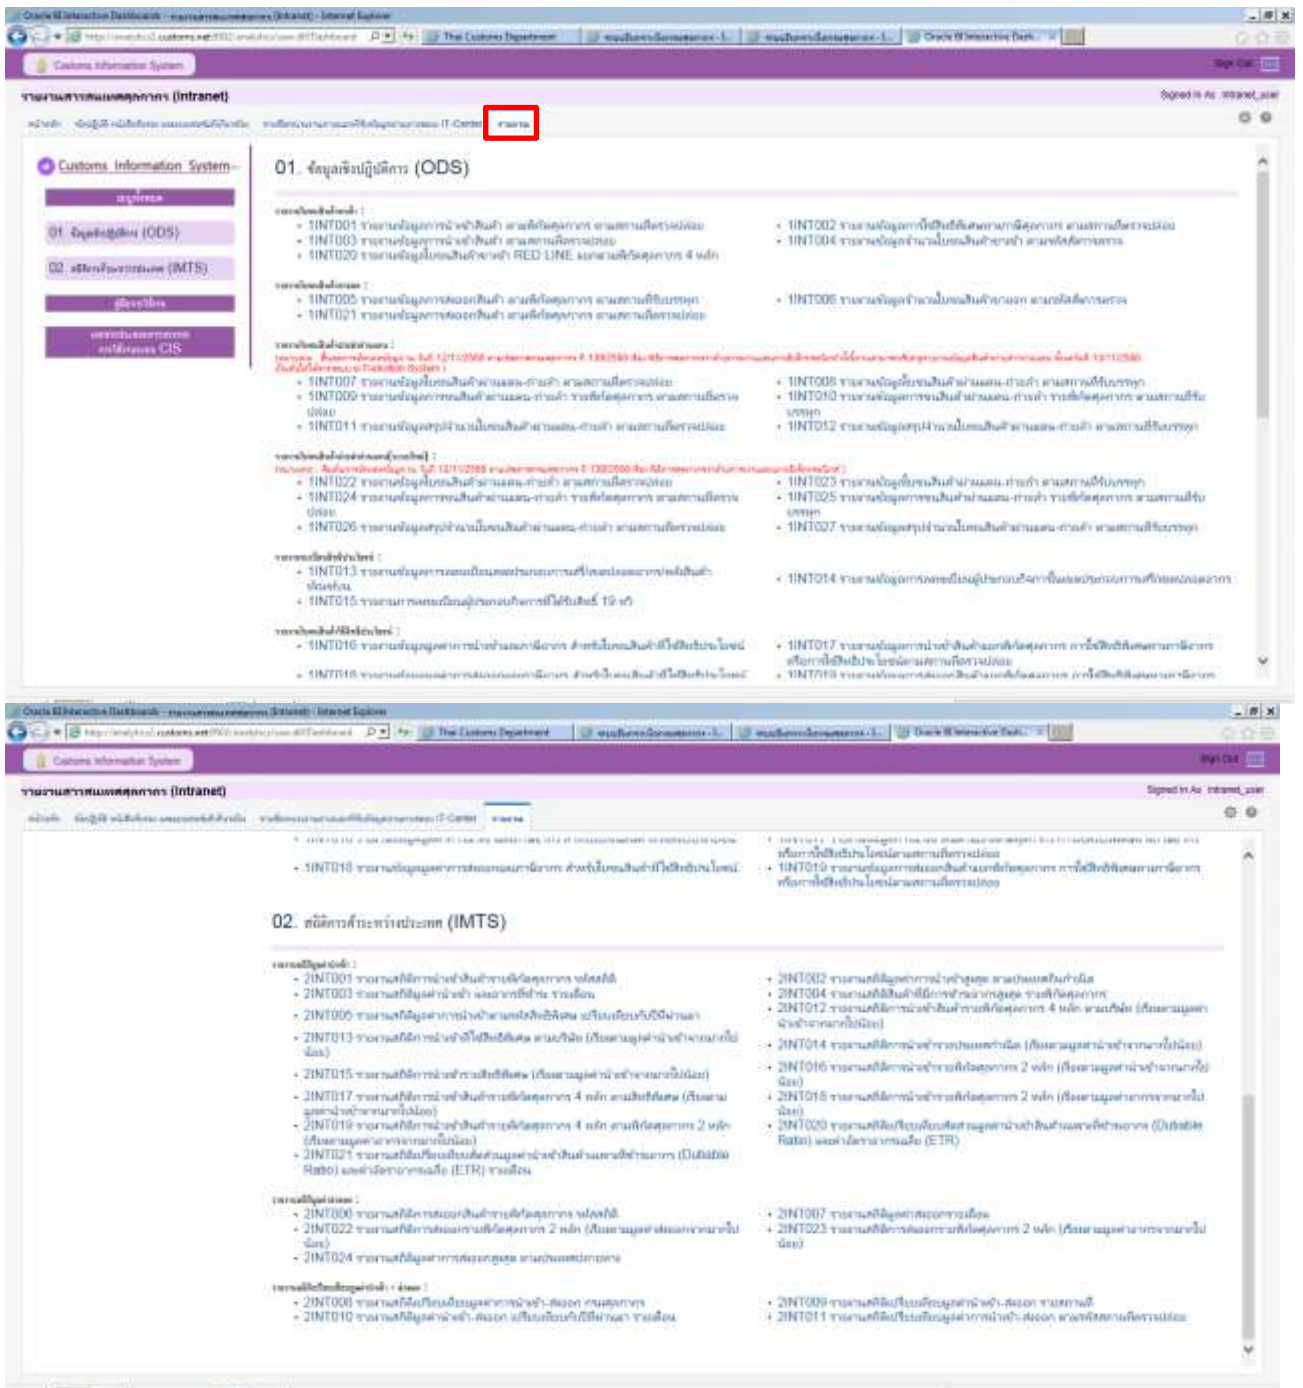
Oracle BI Interactive Dashboards - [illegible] (Intranet) - Internet Explorer

Customs Information System

Sign Out

รายงานสารสนเทศศุลกากร (Intranet)

Signed In As intranet_user

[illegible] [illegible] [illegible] IT-Center รายงาน

Customs Information System

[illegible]

01. ข้อมูลพิธีการ (ODS)

02. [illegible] (IMTS)

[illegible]

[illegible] CIS

01. ข้อมูลพิธีการ (ODS)

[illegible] :
• 1INT001 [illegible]
• 1INT003 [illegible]
• 1INT020 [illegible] RED LINE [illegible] 4 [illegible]
• 1INT002 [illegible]
• 1INT004 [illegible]

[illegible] :
• 1INT005 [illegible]
• 1INT021 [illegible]
• 1INT006 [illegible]

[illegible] :
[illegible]
• 1INT007 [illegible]
• 1INT009 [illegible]
• 1INT011 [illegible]
• 1INT008 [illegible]
• 1INT010 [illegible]
• 1INT012 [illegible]

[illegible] :
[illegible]
• 1INT022 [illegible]
• 1INT024 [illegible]
• 1INT026 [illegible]
• 1INT023 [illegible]
• 1INT025 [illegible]
• 1INT027 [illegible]

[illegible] :
• 1INT013 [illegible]
• 1INT015 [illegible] 19 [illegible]
• 1INT014 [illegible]

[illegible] :
• 1INT016 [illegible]
• 1INT018 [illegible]
• 1INT017 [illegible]
• 1INT019 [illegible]

Oracle BI Interactive Dashboards - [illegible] (Intranet) - Internet Explorer

Customs Information System

Sign Out

รายงานสารสนเทศศุลกากร (Intranet)

Signed In As intranet_user

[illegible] IT-Center รายงาน

• 1INT018 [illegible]
• 1INT019 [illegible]

02. สถิติการค้าระหว่างประเทศ (IMTS)

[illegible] :
• 2INT001 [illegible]
• 2INT003 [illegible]
• 2INT005 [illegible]
• 2INT013 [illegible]
• 2INT015 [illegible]
• 2INT017 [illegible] 4 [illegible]
• 2INT019 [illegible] 4 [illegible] 2 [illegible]
• 2INT021 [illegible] (Dutiable Ratio) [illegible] (ETR) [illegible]
• 2INT002 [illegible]
• 2INT004 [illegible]
• 2INT012 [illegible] 4 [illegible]
• 2INT014 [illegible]
• 2INT016 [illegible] 2 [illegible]
• 2INT018 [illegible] 2 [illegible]
• 2INT020 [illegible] (Dutiable Ratio) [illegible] (ETR)

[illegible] :
• 2INT006 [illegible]
• 2INT022 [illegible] 2 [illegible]
• 2INT024 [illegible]
• 2INT007 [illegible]
• 2INT023 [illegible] 2 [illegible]

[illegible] :
• 2INT008 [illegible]
• 2INT010 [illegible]
• 2INT009 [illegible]
• 2INT011 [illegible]